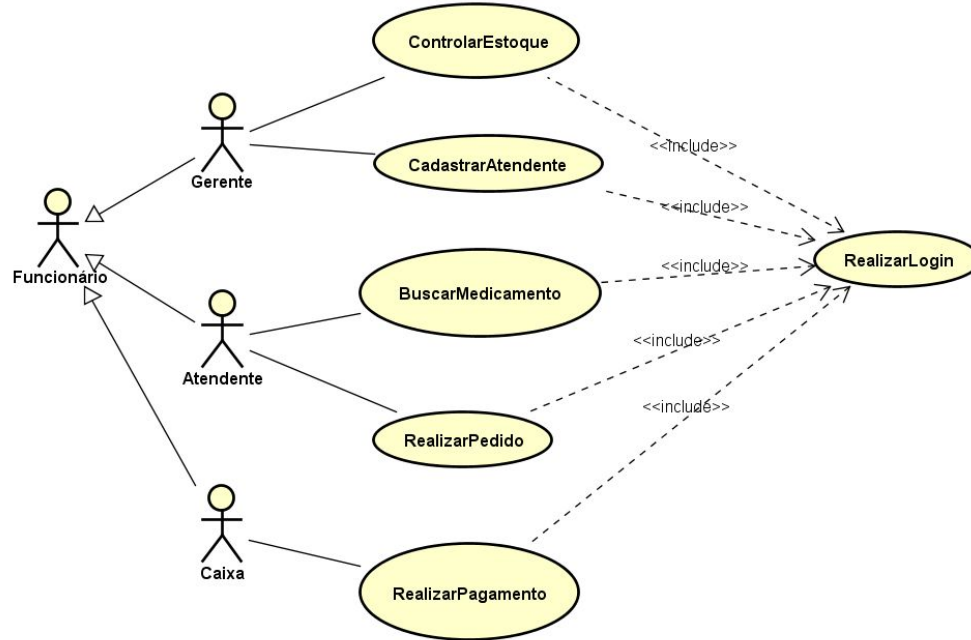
ControlarEstoque

Gerente

CadastrarAtendente

<<include>>

<<include>>

Funcionário

BuscarMedicamento

<<include>>

RealizarLogin

<<include>>

Atendente

RealizarPedido

<<include>>

Caixa

RealizarPagamento